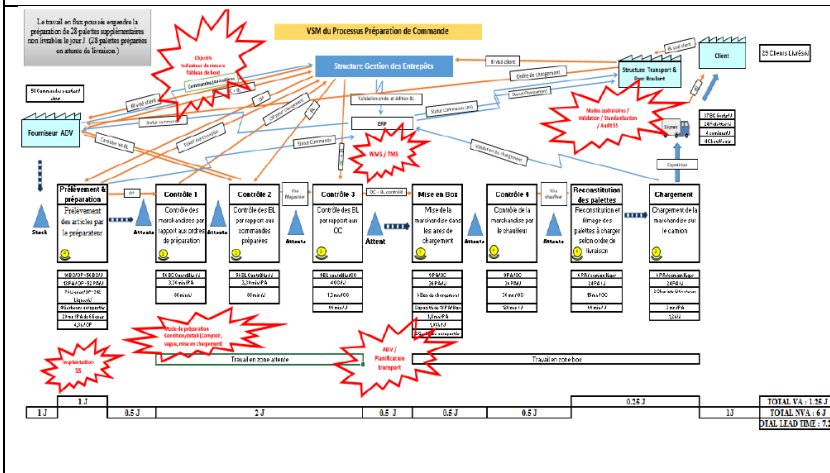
Le travail en flux poussé engendre la préparation de 28 palettes supplémentaires non livrables le jour J (28 palettes préparées en attente de livraison.)

VSM du Processus Préparation de Commande

Objectifs Validation de mesure Tableau de bord

Structure Gestion des Entrepôts

Structure Transport & Flux Routier

Client

25 Clients Livrés/j

Fournisseur ADV

WMS / TMS

ERP

Modes opératoires / Validation / Standardisation / Audit 5S

Prélèvement & préparation
Prélèvement des articles par le préparateur

Contrôle 1
Contrôle des marchandises par rapport aux ordres de préparation

Contrôle 2
Contrôle des BL par rapport aux commandes préparées

Contrôle 3
Contrôle des BL par rapport au OC

Mise en Box
Mise de la marchandise dans les aires de chargement

Contrôle 4
Contrôle de la marchandise par le chauffeur

Reconstitution des palettes
Reconstitution et filmage des palettes à charger selon ordre de livraison

Chargement
Chargement de la marchandise par le camion

Stock

Attente

Attente

Attente

Attent

Attente

Attente

Attente

Mode de préparation conditionnel (Compacté, vague, mise en chargement)

Implantation 5S

ADV / Planification transport

Travail en zone attente

Travail en zone box

1 J

1 J

0.5 J

2 J

0.5 J

0.5 J

0.5 J

0.25 J

13

TOTAL VA : 1.25 J

TOTAL NVA : 6 J

TOTAL LEAD TIME : 7.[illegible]